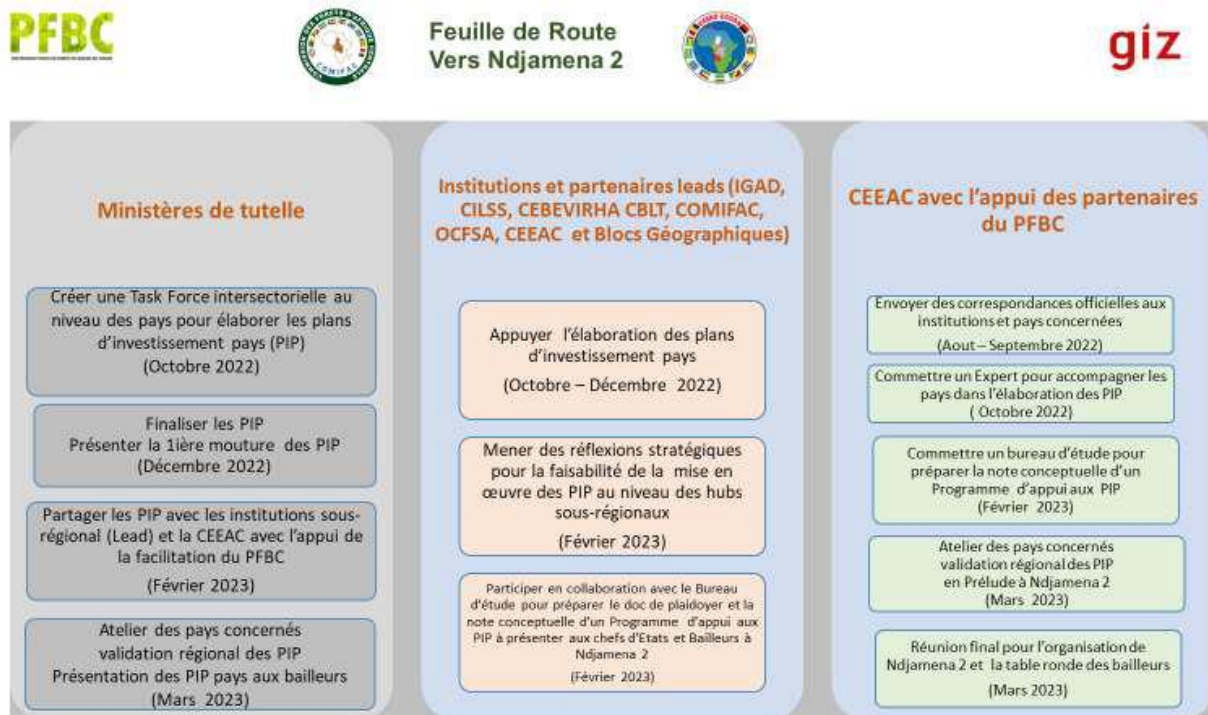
PFBC

COMIFAC

Feuille de Route
Vers Ndjamena 2

giz

Ministères de tutelle

Créer une Task Force intersectorielle au niveau des pays pour élaborer les plans d'investissement pays (PIP)
(Octobre 2022)

Finaliser les PIP
Présenter la 1ière mouture des PIP
(Décembre 2022)

Partager les PIP avec les institutions sous-régional (Lead) et la CEEAC avec l'appui de la facilitation du PFBC
(Février 2023)

Atelier des pays concernés
validation régional des PIP
Présentation des PIP pays aux bailleurs
(Mars 2023)

Institutions et partenaires leads (IGAD, CILSS, CEBEVIRHA CBLT, COMIFAC, OCFSA, CEEAC et Blocs Géographiques)

Appuyer l'élaboration des plans d'investissement pays
(Octobre – Décembre 2022)

Mener des réflexions stratégiques pour la faisabilité de la mise en œuvre des PIP au niveau des hubs sous-régionaux
(Février 2023)

Participer en collaboration avec le Bureau d'étude pour préparer le doc de plaidoyer et la note conceptuelle d'un Programme d'appui aux PIP à présenter aux chefs d'Etats et Bailleurs à Ndjamena 2
(Février 2023)

CEEAC avec l'appui des partenaires du PFBC

Envoyer des correspondances officielles aux institutions et pays concernées
(Aout – Septembre 2022)

Commettre un Expert pour accompagner les pays dans l'élaboration des PIP
( Octobre 2022)

Commettre un bureau d'étude pour préparer la note conceptuelle d'un Programme d'appui aux PIP
(Février 2023)

Atelier des pays concernés
validation régional des PIP
en Prélude à Ndjamena 2
(Mars 2023)

Réunion final pour l'organisation de Ndjamena 2 et la table ronde des bailleurs
(Mars 2023)